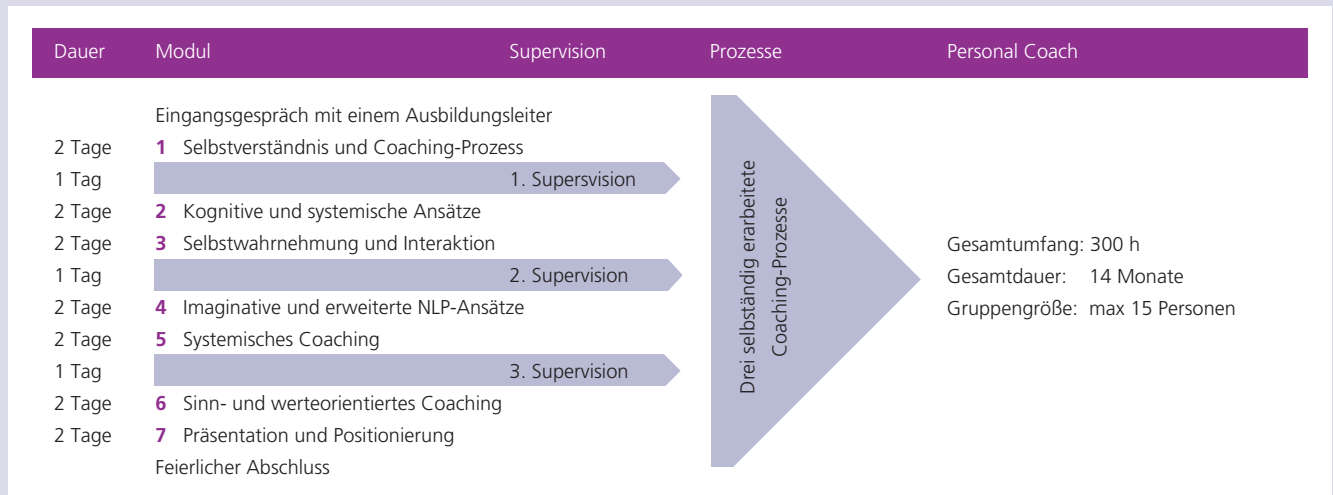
| Dauer | Modul | Supervision | Prozesse | Personal Coach |
|---|---|---|---|---|
| | Eingangsgespräch mit einem Ausbildungsleiter | | | |
| 2 Tage | 1 Selbstverständnis und Coaching-Prozess | | | |
| 1 Tag | | 1. Supersvision | | |
| 2 Tage | 2 Kognitive und systemische Ansätze | | | |
| 2 Tage | 3 Selbstwahrnehmung und Interaktion | | | |
| 1 Tag | | 2. Supervision | | |
| 2 Tage | 4 Imaginative und erweiterte NLP-Ansätze | | | |
| 2 Tage | 5 Systemisches Coaching | | | |
| 1 Tag | | 3. Supervision | | |
| 2 Tage | 6 Sinn- und werteorientiertes Coaching | | | |
| 2 Tage | 7 Präsentation und Positionierung | | | |
| | Feierlicher Abschluss | | | |

Drei selbständig erarbeitete Coaching-Prozesse

Gesamtumfang: 300 h
Gesamtdauer: 14 Monate
Gruppengröße: max 15 Personen